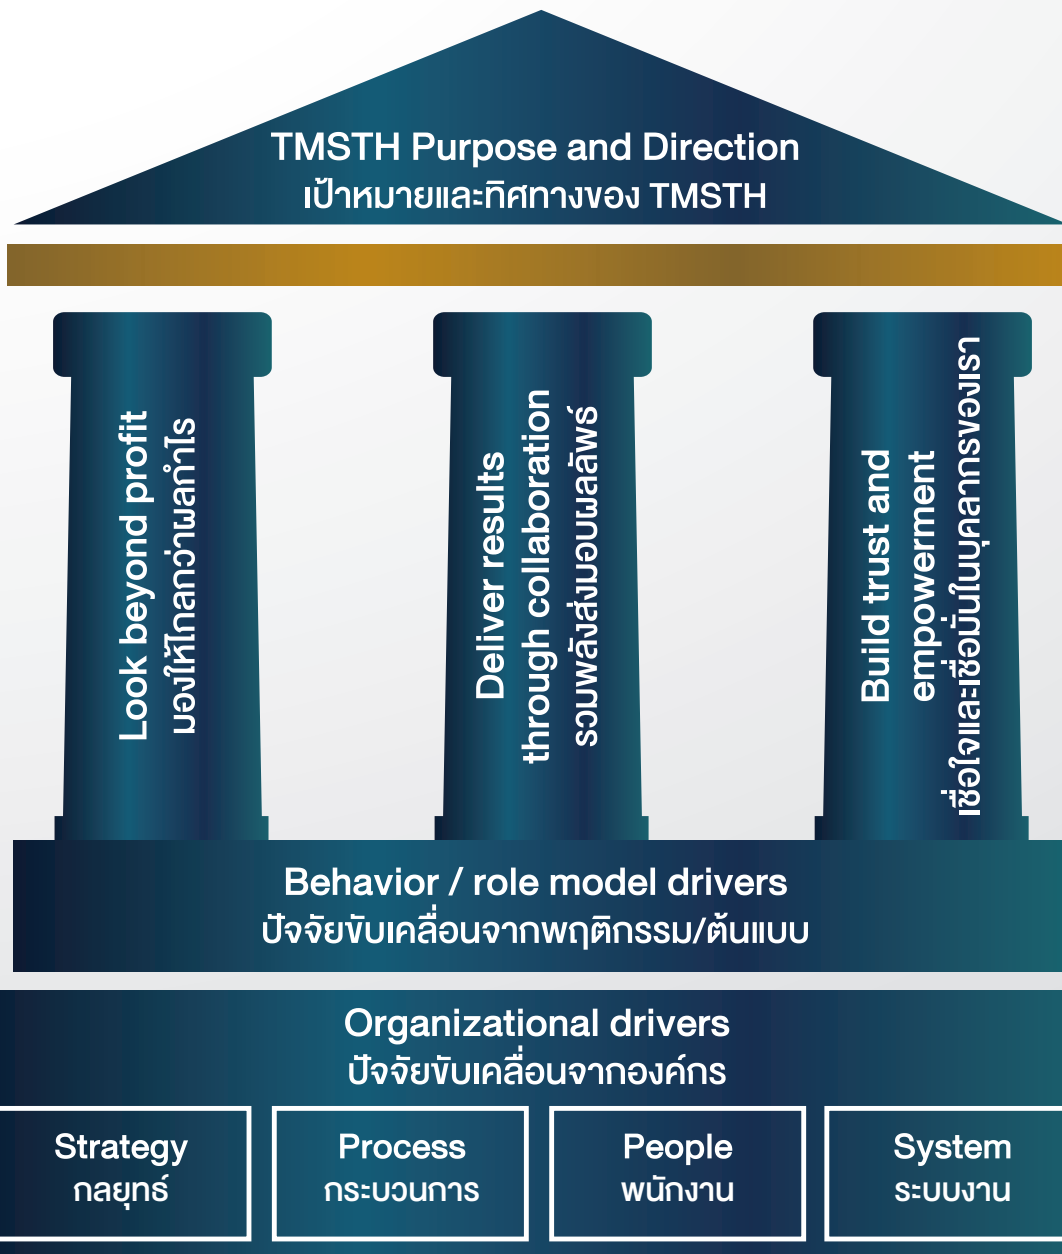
TMSTH Purpose and Direction
เป้าหมายและทิศทางของ TMSTH

Look beyond profit
มองให้ไกลกว่าผลกำไร

Deliver results through collaboration
รวมพลังส่งมอบผลลัพธ์

Build trust and empowerment
เชื่อใจและเชื่อมั่นในบุคลากรของเรา

Behavior / role model drivers
ปัจจัยขับเคลื่อนจากพฤติกรรม/ต้นแบบ

Organizational drivers
ปัจจัยขับเคลื่อนจากองค์กร

Strategy
กลยุทธ์

Process
กระบวนการ

People
พนักงาน

System
ระบบงาน